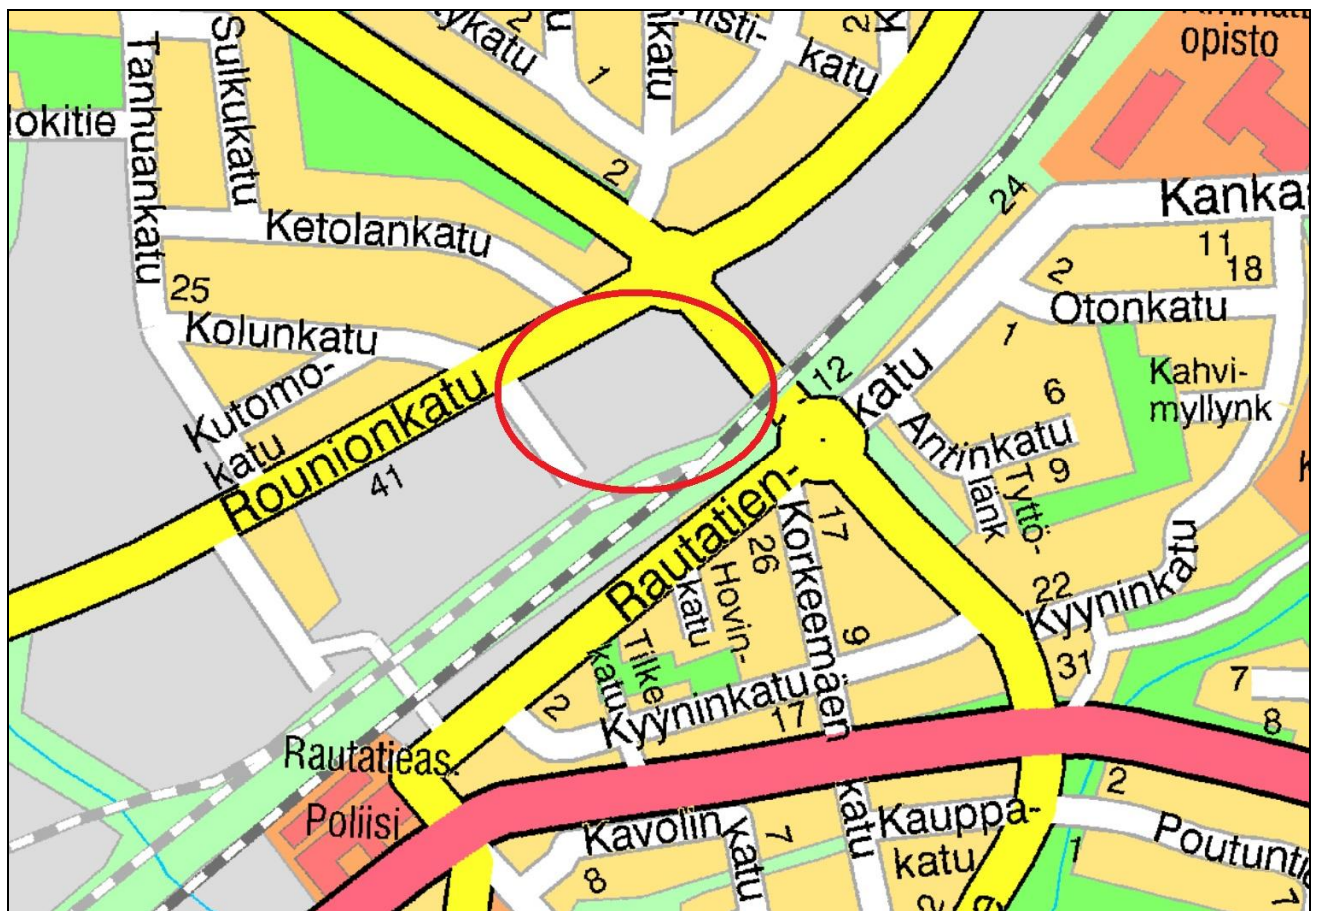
opisto
ykatu
2
isti-
katu
katu
2
1
2
lokitie
Sulkukatu
Tanhuankatu
Ketolankatu
24
Kanka
11
18
2
Otonkatu
25
Kolunkatu
1
Kahvi-
myllynk
Kutomo-
katu
Rounionkatu
41
12
katu
6
Antinkatu
9
Tyttö-
länk
17
Korkeemäen
katu
26
Hovin-
katu
Rautatien-
Tilke
katu
9
22
Kyyninkatu
31
7
8
2
Kyyninkatu
17
Rautatieas.
Poliisi
Kavolin
katu
7
8
Kauppa-
katu
2
1
Poutunti